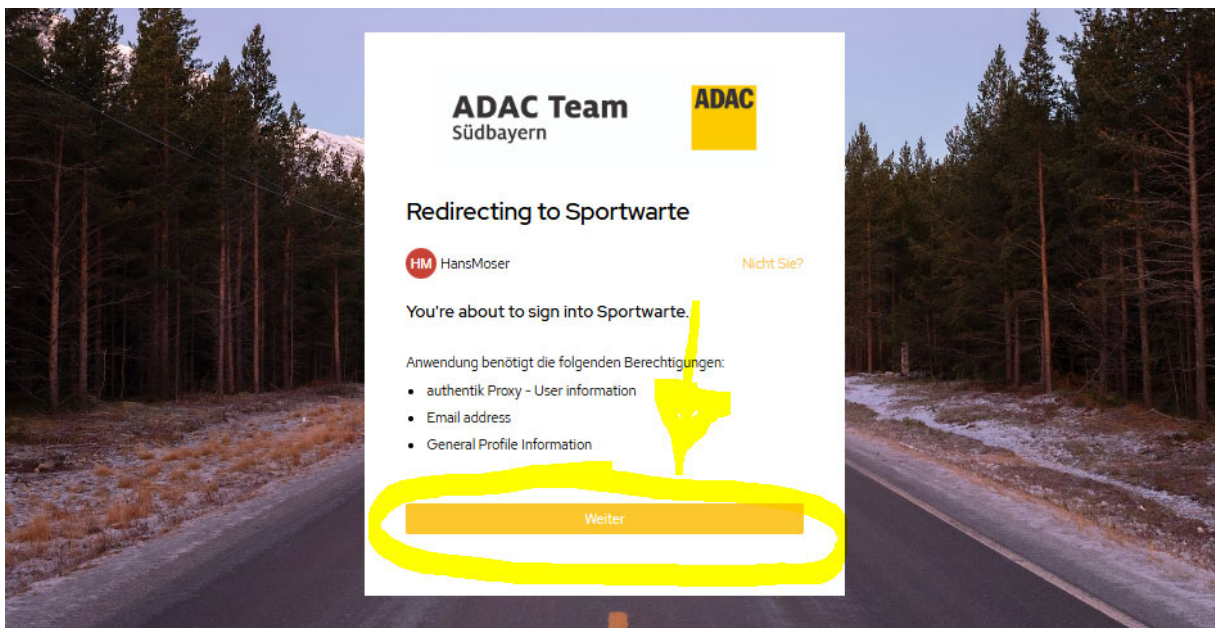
ADAC Team
Südbayern

ADAC

Redirecting to Sportwarte

HM HansMoser

Nicht Sie?

You're about to sign into Sportwarte.

Anwendung benötigt die folgenden Berechtigungen:

- authentik Proxy - User information
- Email address
- General Profile Information

Weiter